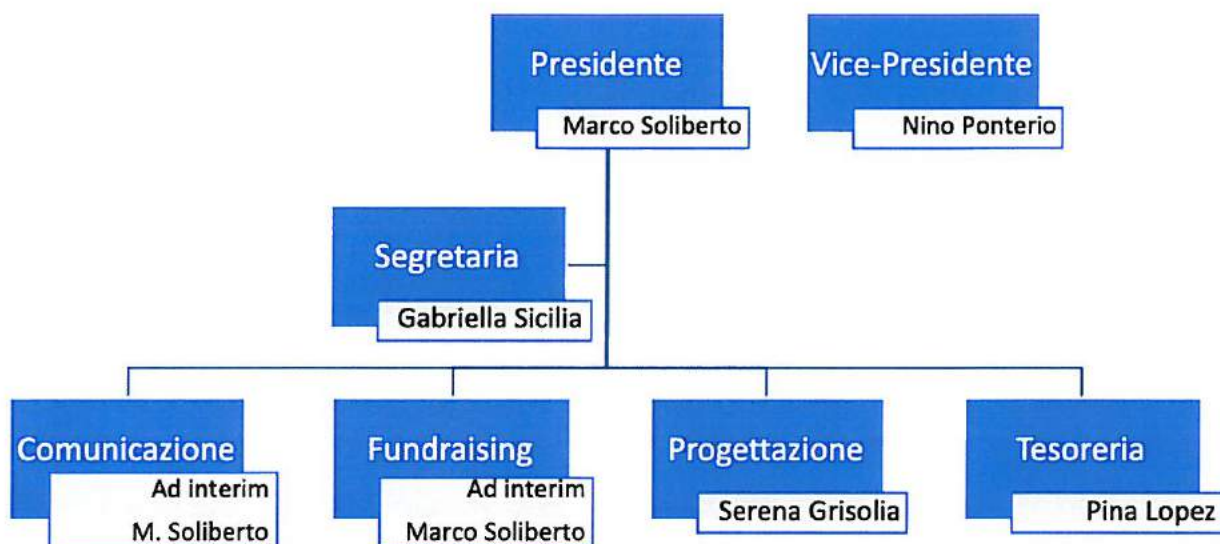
Presidente
Marco Soliberto

Vice-Presidente
Nino Ponterio

Segretaria
Gabriella Sicilia

Comunicazione
Ad interim
M. Soliberto

Fundraising
Ad interim
Marco Soliberto

Progettazione
Serena Grisolia

Tesoreria
Pina Lopez